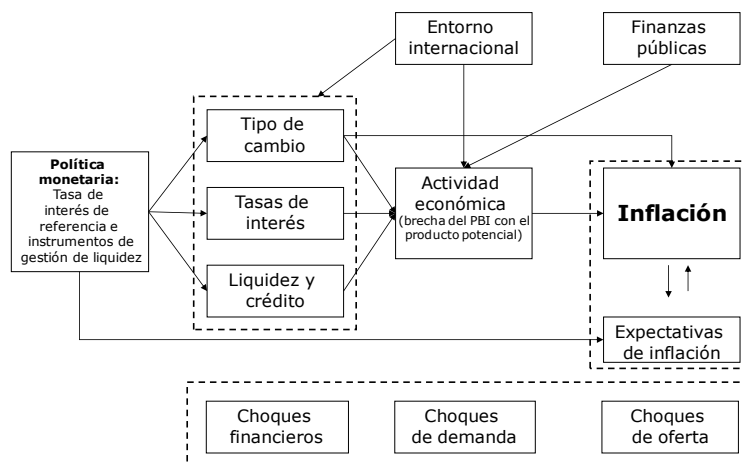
Entorno internacional

Finanzas públicas

Política monetaria:
Tasa de interés de referencia e instrumentos de gestión de liquidez

Tipo de cambio

Tasas de interés

Liquidez y crédito

Actividad económica
(brecha del PBI con el producto potencial)

Inflación

Expectativas de inflación

Choques financieros

Choques de demanda

Choques de oferta